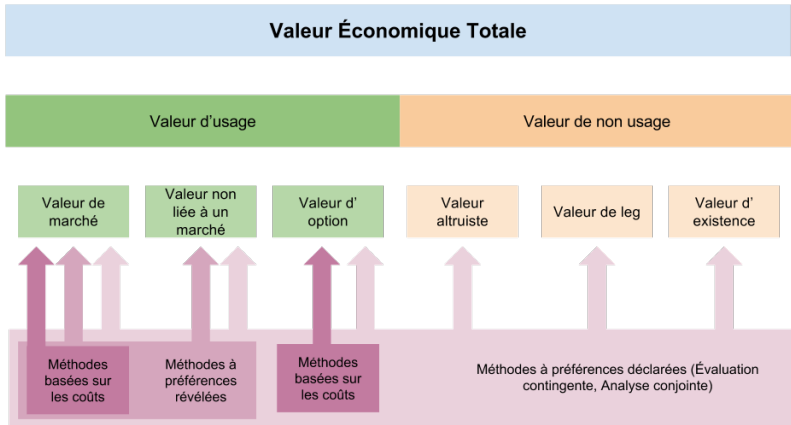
Valeur Économique Totale

Valeur d’usage

Valeur de non usage

Valeur de marché

Valeur non liée à un marché

Valeur d’ option

Valeur altruiste

Valeur de leg

Valeur d’ existence

Méthodes basées sur les coûts

Méthodes à préférences révélées

Méthodes basées sur les coûts

Méthodes à préférences déclarées (Évaluation contingente, Analyse conjointe)